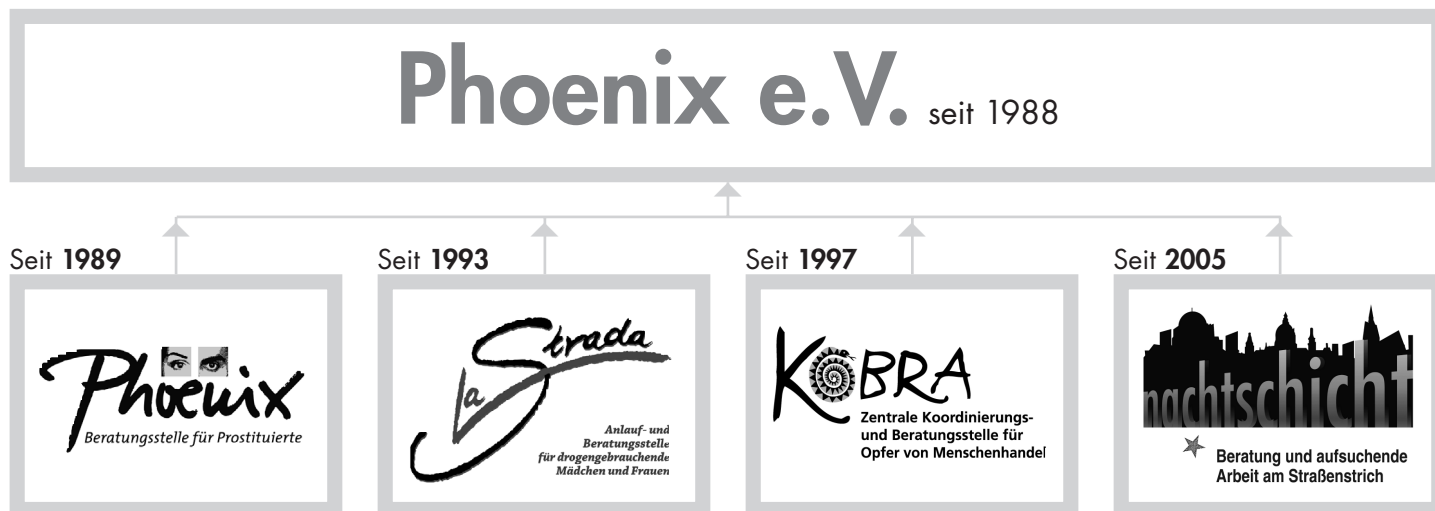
Phoenix e.V. seit 1988

Seit 1989

Phoenix
Beratungsstelle für Prostituierte

Seit 1993

la Strada
Anlauf- und Beratungsstelle für drogengebrauchende Mädchen und Frauen

Seit 1997

KOBRA
Zentrale Koordinierungs- und Beratungsstelle für Opfer von Menschenhandel

Seit 2005

nachtschicht
Beratung und aufsuchende Arbeit am Straßenstrich